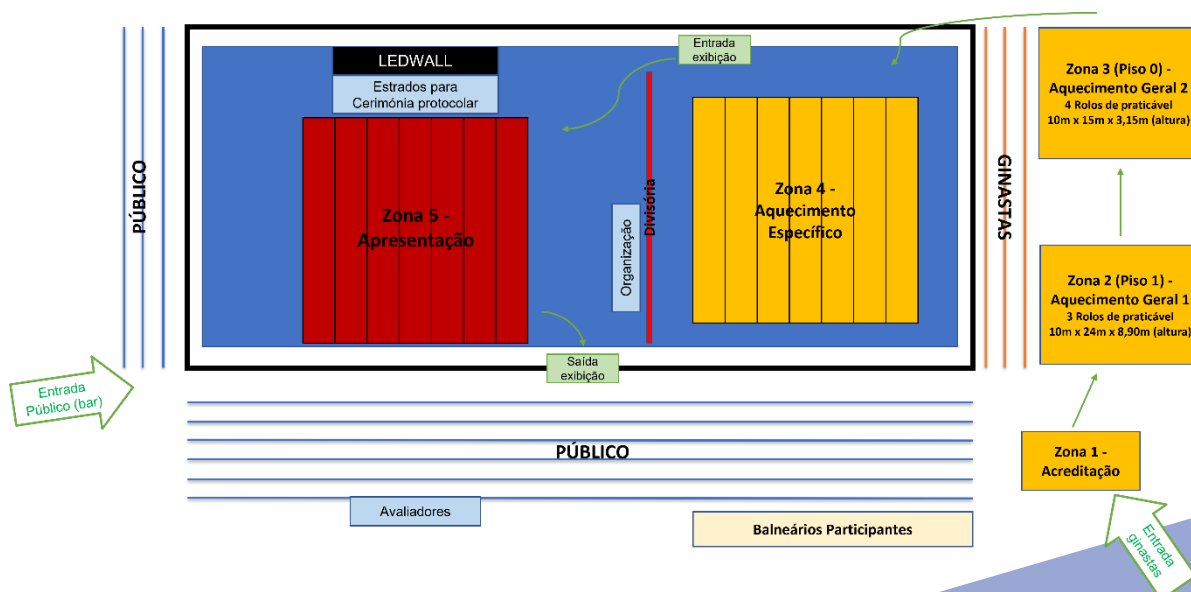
PÚBLICO

LEDWALL

Estrados para Cerimónia protocolar

Entrada exibição

Zona 5 - Apresentação

Organização

Divisória

Zona 4 - Aquecimento Específico

Saída exibição

GINASTAS

Zona 3 (Piso 0) - Aquecimento Geral 2
4 Rolos de praticável
10m x 15m x 3,15m (altura)

Zona 2 (Piso 1) - Aquecimento Geral 1
3 Rolos de praticável
10m x 24m x 8,90m (altura)

Zona 1 - Acreditação

Entrada Público (bar)

PÚBLICO

Avaliadores

Balneários Participantes

Entrada ginastas